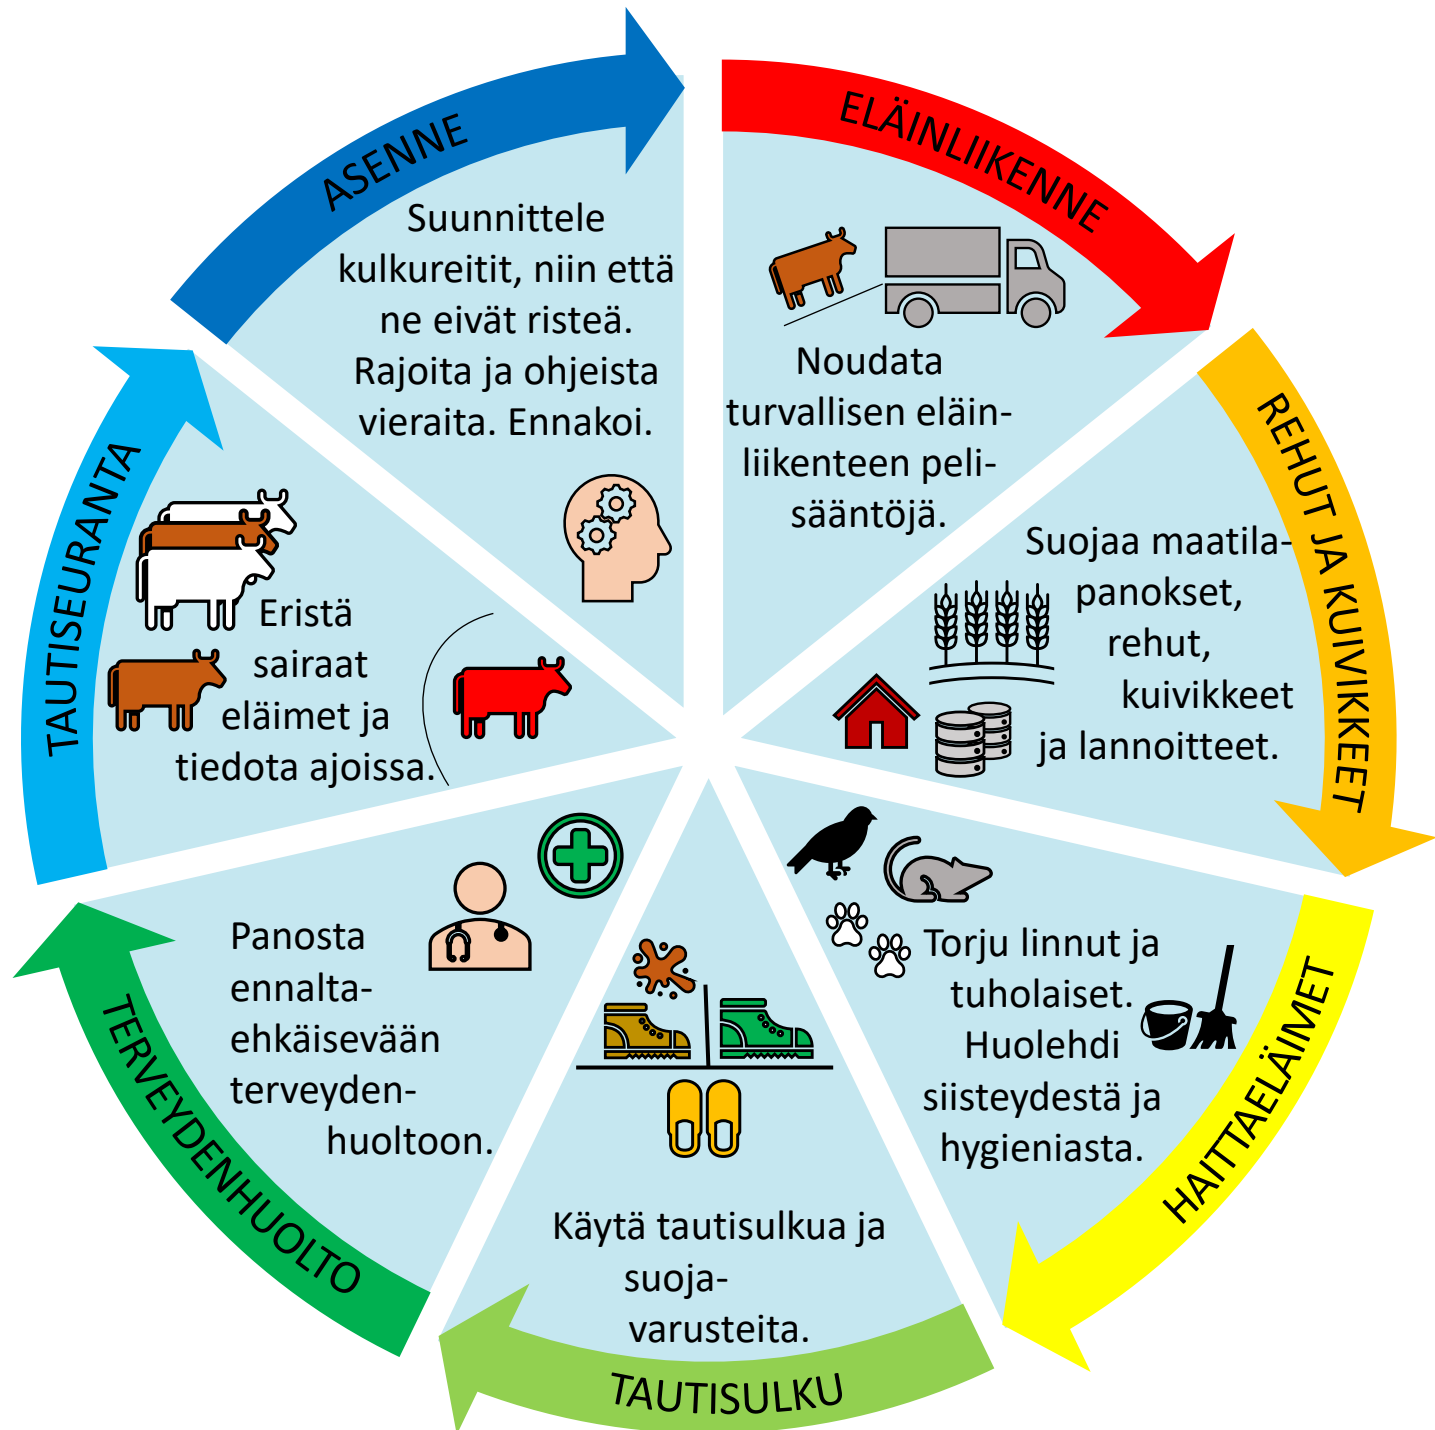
ASENNE

Suunnittele kulkureitit, niin että ne eivät risteä. Rajoita ja ohjeista vieraita. Ennakoi.

ELÄINLIIKENNE

Noudata turvallisen eläinliikenteen pelisääntöjä.

REHUT JA KUIVIKKEET

Suojaa maatilapanokset, rehut, kuivikkeet ja lannoitteet.

HAITTAELÄIMET

Torju linnut ja tuholaiset. Huolehdi siisteydestä ja hygieniasta.

TAUTISULKU

Käytä tautisulkua ja suojavarusteita.

TERVEYDENHUOLTO

Panosta ennaltaehkäisevään terveydenhuoltoon.

TAUTISEURANTA

Eristä sairaat eläimet ja tiedota ajoissa.